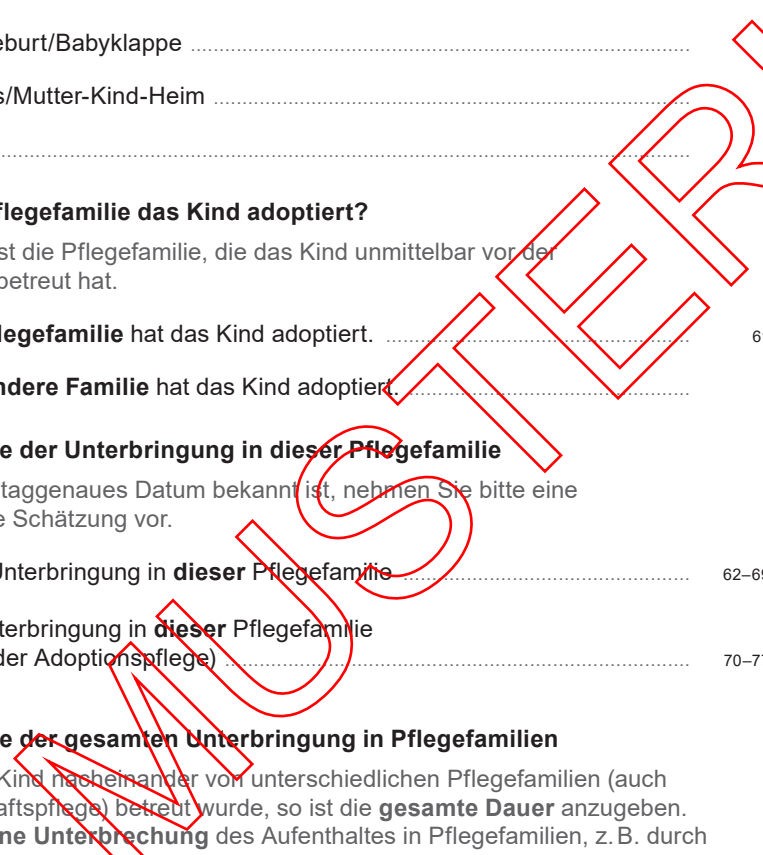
eburt/Babyklappe

s/Mutter-Kind-Heim

flegefamilie das Kind adoptiert?

st die Pflegefamilie, die das Kind unmittelbar vor der betreut hat.

legefamilie hat das Kind adoptiert. 6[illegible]

ndere Familie hat das Kind adoptiert.

e der Unterbringung in dieser Pflegefamilie

taggenaues Datum bekannt ist, nehmen Sie bitte eine e Schätzung vor.

Unterbringung in dieser Pflegefamilie 62–6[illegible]

terbringung in dieser Pflegefamilie der Adoptionspflege) 70–7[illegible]

MUSTER

e der gesamten Unterbringung in Pflegefamilien

Kind nacheinander von unterschiedlichen Pflegefamilien (auch aftspflege) betreut wurde, so ist die gesamte Dauer anzugeben. ne Unterbrechung des Aufenthaltes in Pflegefamilien, z. B. durch